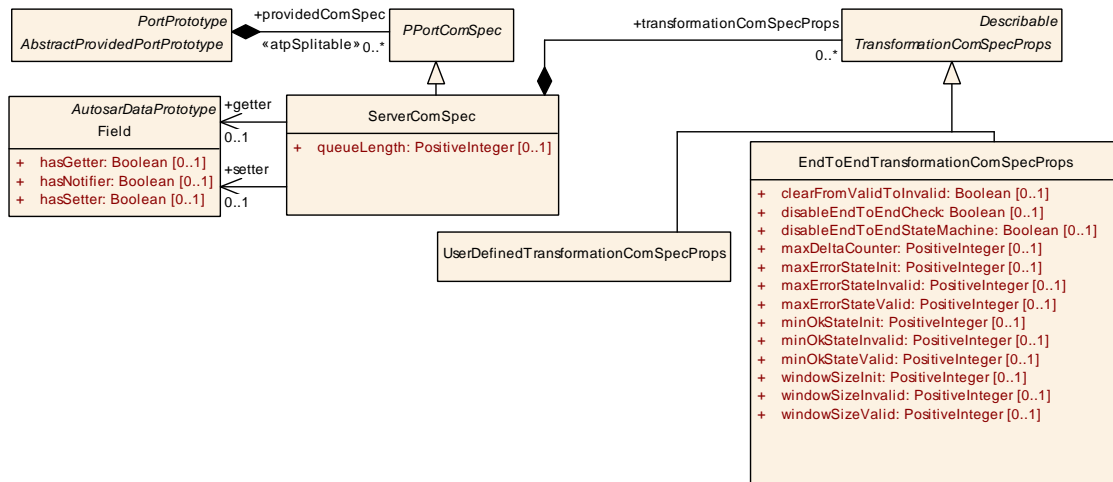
PortPrototype
AbstractProvidedPortPrototype

+providedComSpec
«atpSplitable» 0..*

PPortComSpec

+transformationComSpecProps
0..*

Describable
TransformationComSpecProps

AutosarDataPrototype
Field

+ hasGetter: Boolean [0..1]
+ hasNotifier: Boolean [0..1]
+ hasSetter: Boolean [0..1]

+getter
0..1
+setter
0..1

ServerComSpec

+ queueLength: PositiveInteger [0..1]

UserDefinedTransformationComSpecProps

EndToEndTransformationComSpecProps

+ clearFromValidToInvalid: Boolean [0..1]
+ disableEndToEndCheck: Boolean [0..1]
+ disableEndToEndStateMachine: Boolean [0..1]
+ maxDeltaCounter: PositiveInteger [0..1]
+ maxErrorStateInit: PositiveInteger [0..1]
+ maxErrorStateInvalid: PositiveInteger [0..1]
+ maxErrorStateValid: PositiveInteger [0..1]
+ minOkStateInit: PositiveInteger [0..1]
+ minOkStateInvalid: PositiveInteger [0..1]
+ minOkStateValid: PositiveInteger [0..1]
+ windowSizeInit: PositiveInteger [0..1]
+ windowSizeInvalid: PositiveInteger [0..1]
+ windowSizeValid: PositiveInteger [0..1]